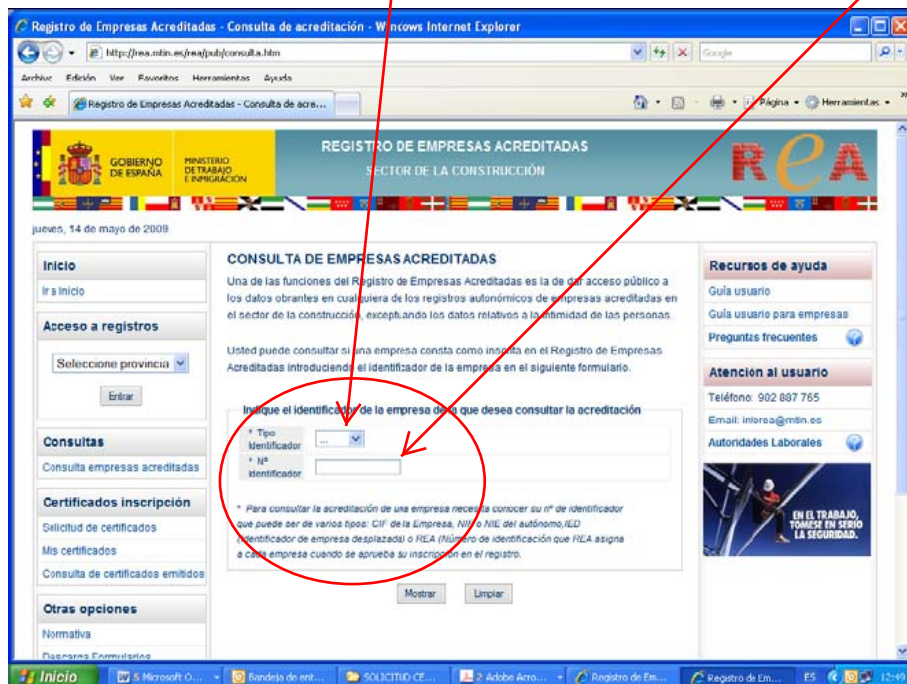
Registro de Empresas Acreditadas - Consulta de acreditación - Windows Internet Explorer

http://rea.mtin.es/rea/pub/consulta.htm

Google

Archivo Edición Ver Favoritos Herramientas Ayuda

Registro de Empresas Acreditadas - Consulta de acre...

Página Herramientas

GOBIERNO DE ESPAÑA

MINISTERIO DE TRABAJO E INMIGRACIÓN

REGISTRO DE EMPRESAS ACREDITADAS

SECTOR DE LA CONSTRUCCIÓN

REA

jueves, 14 de mayo de 2009

Inicio

Ir a Inicio

Acceso a registros

Seleccione provincia

Entrar

Consultas

Consulta empresas acreditadas

Certificados inscripción

Solicitud de certificados

Mis certificados

Consulta de certificados emitidos

Otras opciones

Normativa

Descarga Formularios

CONSULTA DE EMPRESAS ACREDITADAS

Una de las funciones del Registro de Empresas Acreditadas es la de dar acceso público a los datos obrantes en cualquiera de los registros autonómicos de empresas acreditadas en el sector de la construcción, exceptuando los datos relativos a la intimidad de las personas.

Usted puede consultar si una empresa consta como inscrita en el Registro de Empresas Acreditadas introduciendo el identificador de la empresa en el siguiente formulario.

Indique el identificador de la empresa de la que desea consultar la acreditación

* Tipo Identificador ...

* Nº Identificador

* Para consultar la acreditación de una empresa necesita conocer su nº de identificador que puede ser de varios tipos: CIF de la Empresa, NIF o NIE del autónomo,IED (identificador de empresa desplazada) o REA (Número de identificación que REA asigna a cada empresa cuando se aprueba su inscripción en el registro.

Mostrar Limpiar

Recursos de ayuda

Guía usuario

Guía usuario para empresas

Preguntas frecuentes

Atención al usuario

Teléfono: 902 887 765

Email: inforea@mtin.es

Autoridades Laborales

EN EL TRABAJO, TÓMESE EN SERIO LA SEGURIDAD.

Inicio 5 Microsoft O... Bandeja de ent... SOLICITUD CE... 2 Adobe Acro... Registro de Em... Registro de Em... ES 12:49